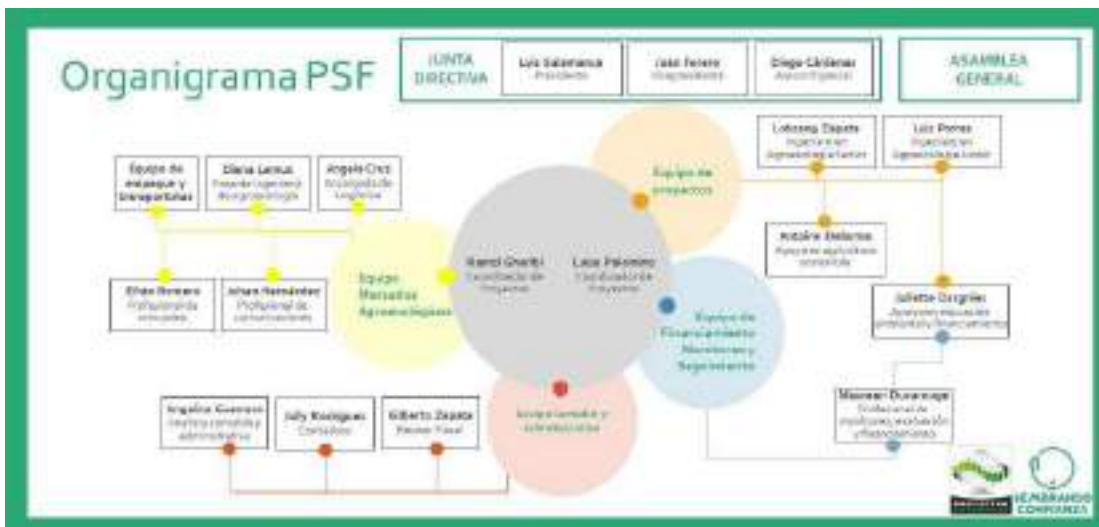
Organigrama PSF

JUNTA DIRECTIVA

Luis Salamanca
Presidente

Juan Ferero
Vicepresidente

Diego Cárdenas
Asesor Especial

ASAMBLEA GENERAL

Equipo de empaque y transportes

Diana Lemus
Pasante Ingeniería Bioprocesología

Angela Cruz
Encargada de Logística

Ethan Romero
Profesional de mercadeo

Johan Hernández
Profesional de comunicaciones

Equipo Mercados Agroecológicos

Kamil Gharibi
Coordinador de Proyectos

Laura Palomino
Coordinadora de Proyectos

Equipo de proyectos

Lokesang Zapata
Ingeniero en Agroecología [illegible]

Luis Perez
Ingeniero en Agroecología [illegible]

Antoine Bellemas
Apoyo en agricultura comercial

Juliette Dargnies
Apoyo en relaciones públicas y financiamiento

Equipo de Financiamiento, Monitoreo y Seguimiento

Maxwell Duvernage
Profesional de monitoreo, evaluación y financiamiento

Administración y contabilidad

Angelica Guerrero
Asesora contable y administrativa

Jully Rodriguez
Contadora

Gilberto Zapata
Revisor Fiscal

SEMBRANDO CONFIANZA